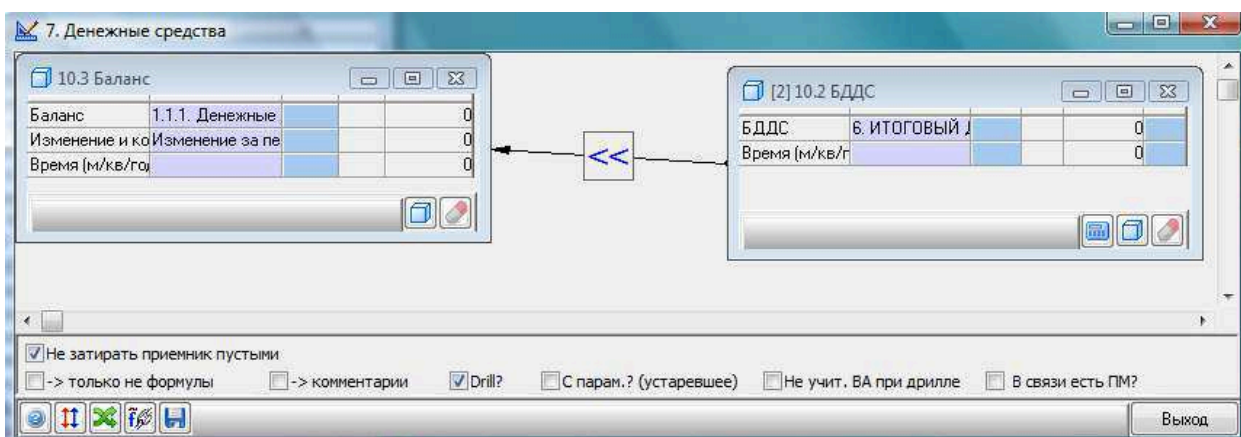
7. Денежные средства

10.3 Баланс

| Баланс | 1.1.1. Денежные | | | 0 |
|---|---|---|---|---|
| Изменение и ко | Изменение за пе | | | 0 |
| Время (м/кв/го) | | | | 0 |

[2] 10.2 БДДС

| БДДС | 6. ИТОГОВЫЙ Д | | | 0 | |
|---|---|---|---|---|---|
| Время (м/кв/г | | | | 0 | |

<<

Не затирать приемник пустыми
-> только не формулы
-> комментарии
Drill?
С парам.? (устаревшее)
Не учит. ВА при дрилле
В связи есть ПМ?

Выход